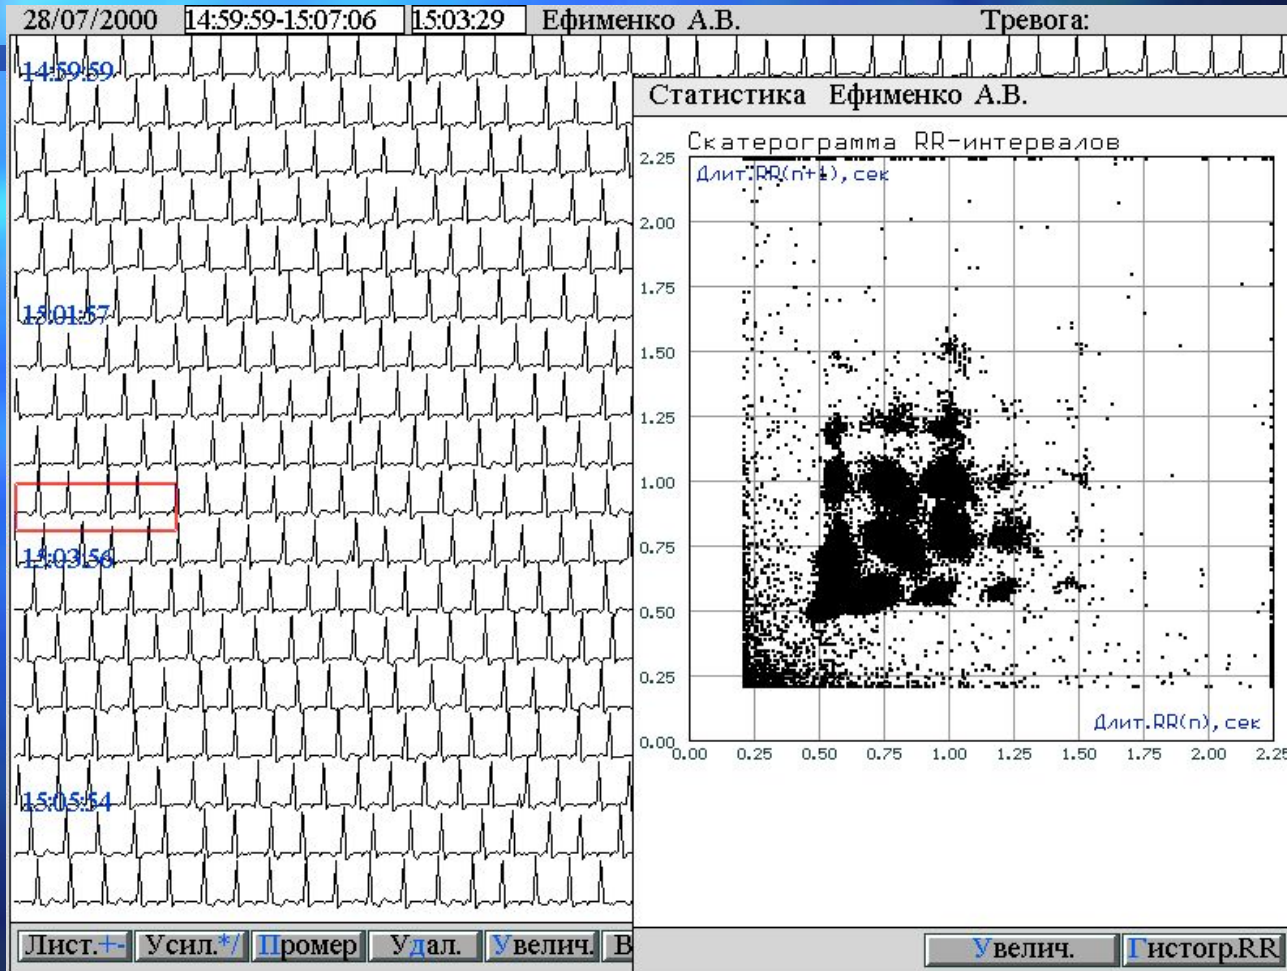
28/07/2000 14:59:59-15:07:06 15:03:29 Ефименко А.В. Тревога:

14:59:59

15:01:57

15:03:56

15:05:54

Статистика Ефименко А.В.

Скатерограмма RR-интервалов

Длит.RR(n+1), сек

2.25
2.00
1.75
1.50
1.25
1.00
0.75
0.50
0.25
0.00

0.00 0.25 0.50 0.75 1.00 1.25 1.50 1.75 2.00 2.25

Длит.RR(n), сек

Лист.+- Усил.*/ Промер Удал. Увелич. В

Увелич. Гистогр.RR